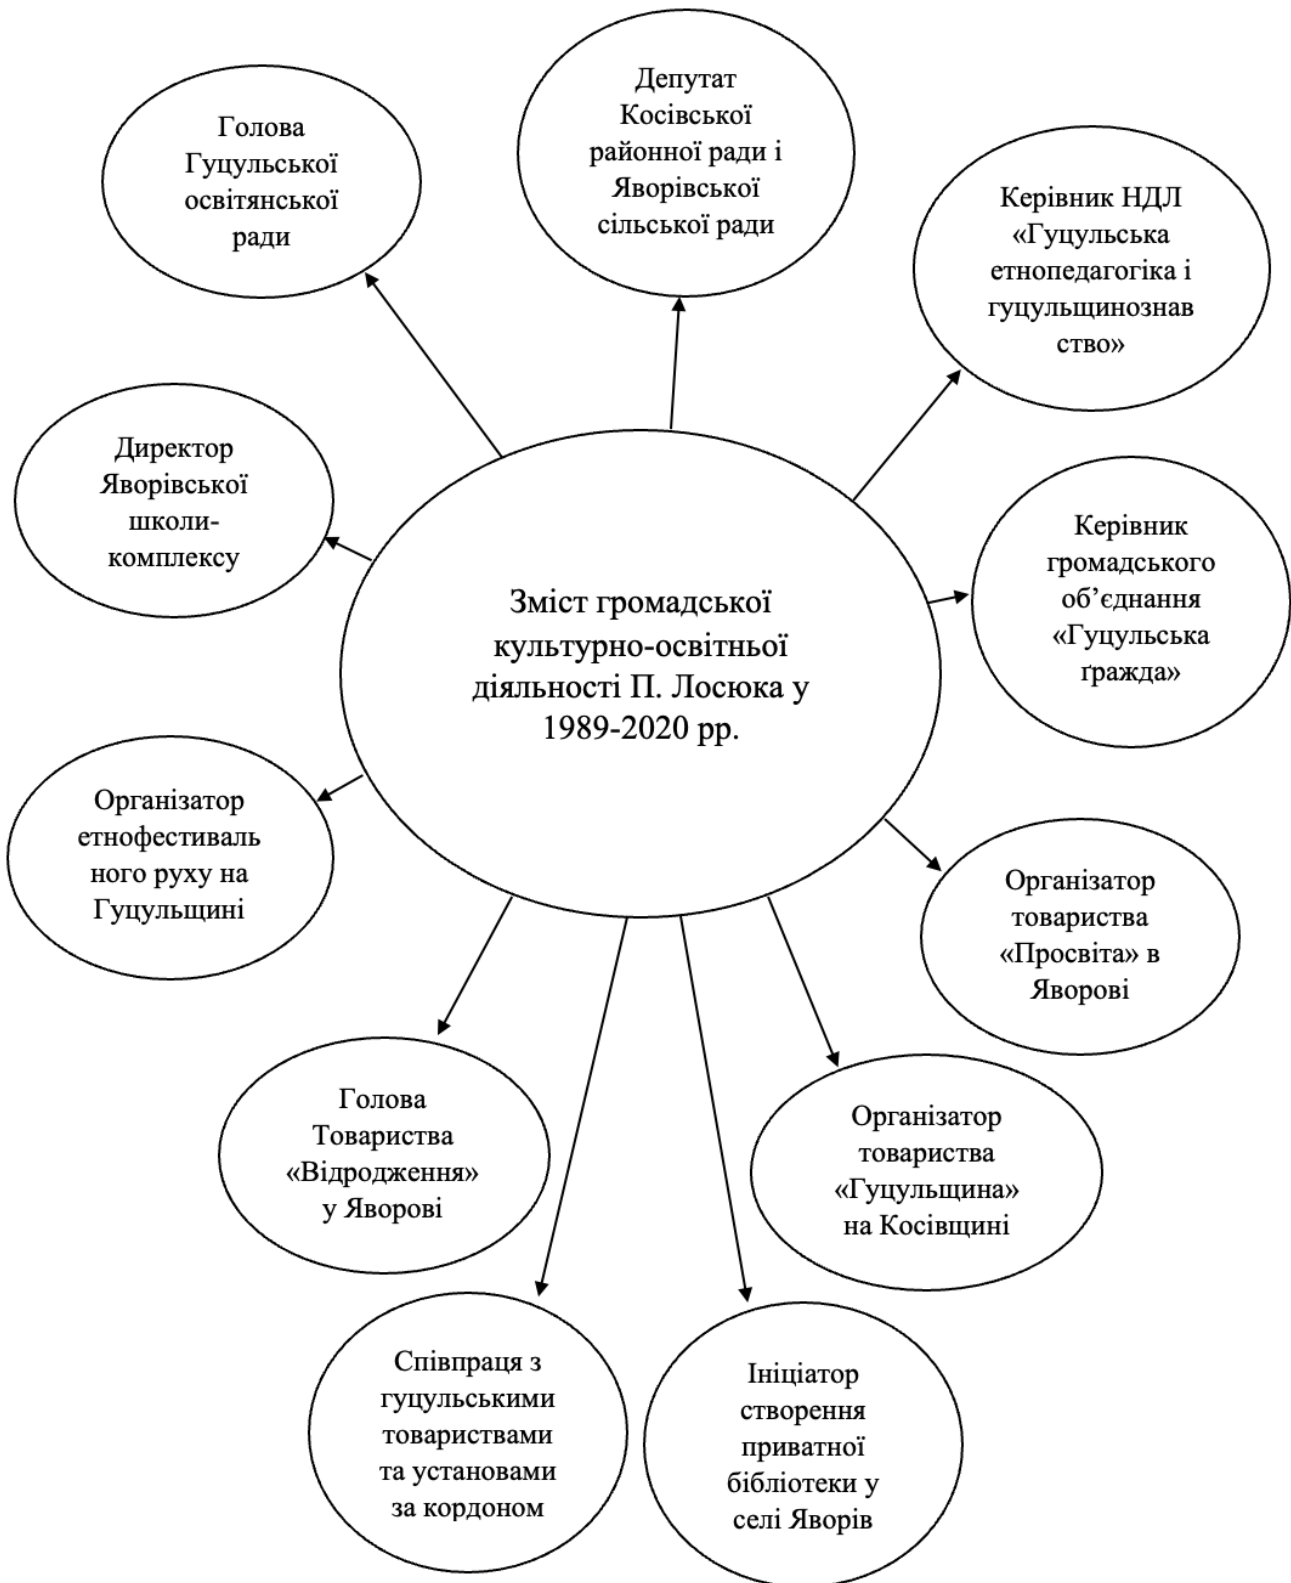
Зміст громадської культурно-освітньої діяльності П. Лосюка у 1989-2020 рр.

Голова Гуцульської освітянської ради

Депутат Косівської районної ради і Яворівської сільської ради

Керівник НДЛ «Гуцульська етнопедагогіка і гуцульщинознавство»

Директор Яворівської школи-комплексу

Керівник громадського об'єднання «Гуцульська ґражда»

Організатор етнофестивального руху на Гуцульщині

Організатор товариства «Просвіта» в Яворові

Голова Товариства «Відродження» у Яворові

Організатор товариства «Гуцульщина» на Косівщині

Співпраця з гуцульськими товариствами та установами за кордоном

Ініціатор створення приватної бібліотеки у селі Яворів